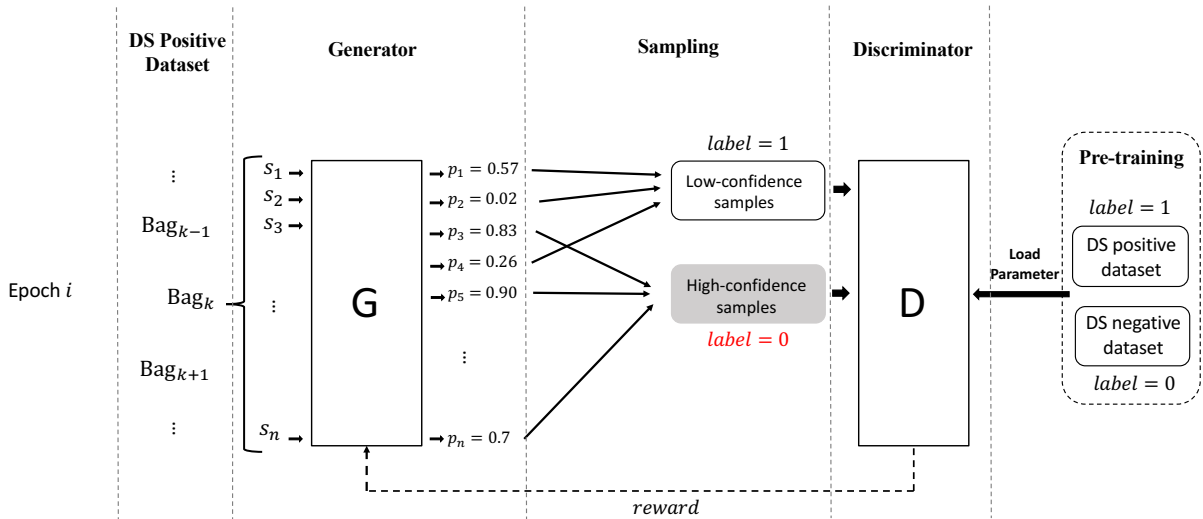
DS Positive Dataset

Generator

Sampling

Discriminator

Epoch $i$

⋮

$\text{Bag}_{k-1}$

$\text{Bag}_k$

$\text{Bag}_{k+1}$

⋮

$s_1$
$s_2$
$s_3$
⋮
$s_n$

G

$p_1 = 0.57$
$p_2 = 0.02$
$p_3 = 0.83$
$p_4 = 0.26$
$p_5 = 0.90$
⋮
$p_n = 0.7$

$label = 1$

Low-confidence samples

High-confidence samples

$label = 0$

D

Load Parameter

Pre-training

$label = 1$

DS positive dataset

DS negative dataset

$label = 0$

$reward$